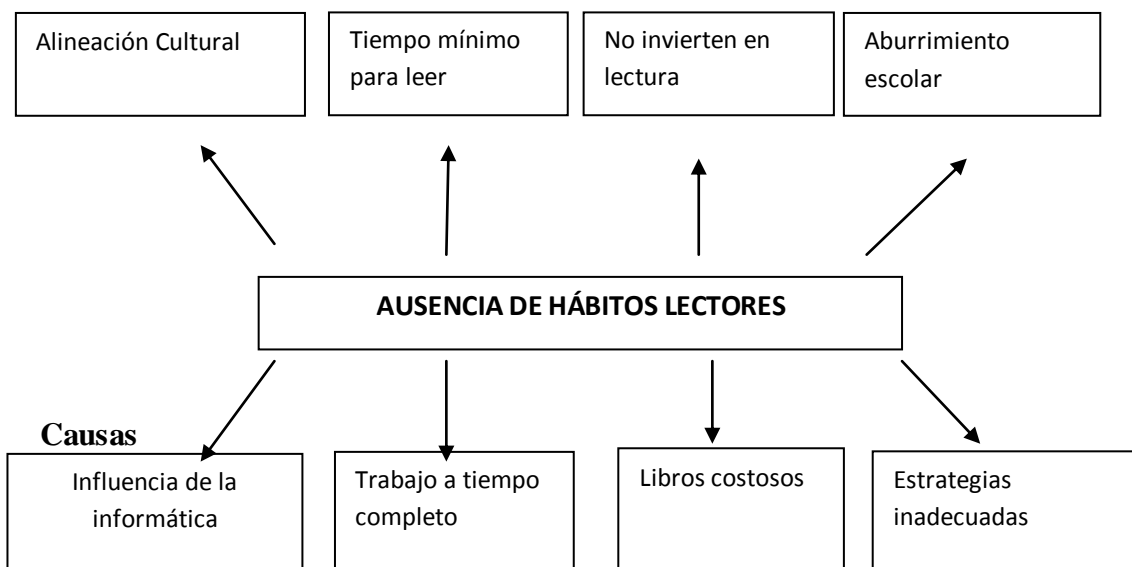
Alineación Cultural

Tiempo mínimo para leer

No invierten en lectura

Aburrimiento escolar

AUSENCIA DE HÁBITOS LECTORES

Causas

Influencia de la informática

Trabajo a tiempo completo

Libros costosos

Estrategias inadecuadas